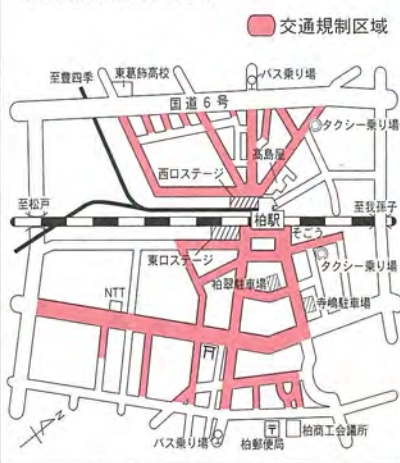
交通規制区域

至豊四季
東葛飾高校
バス乗り場
国道6号
タクシー乗り場
高島屋
西口ステージ
至松戸
柏駅
至我孫子
そごう
東口ステージ
タクシー乗り場
NTT
柏翠駐車場
寺嶋駐車場
N
バス乗り場
柏郵便局
柏商工会議所